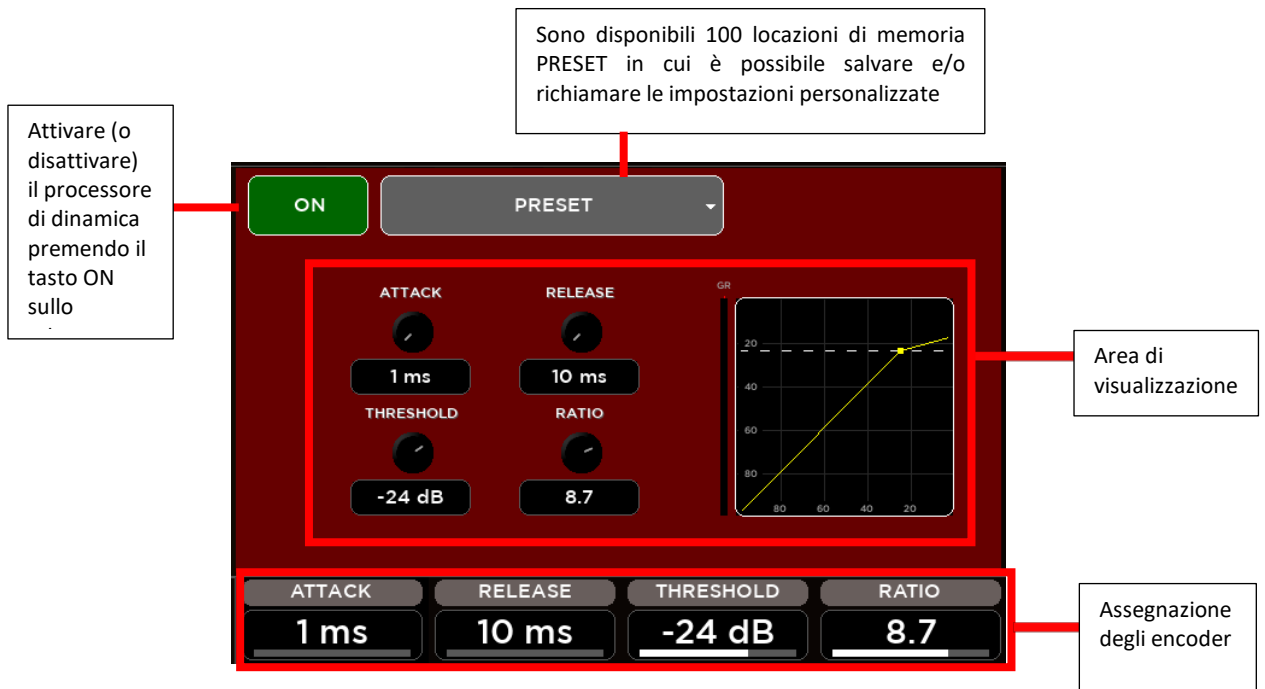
Sono disponibili 100 locazioni di memoria PRESET in cui è possibile salvare e/o richiamare le impostazioni personalizzate

Attivare (o disattivare) il processore di dinamica premendo il tasto ON sullo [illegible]

ON

PRESET

ATTACK

RELEASE

1 ms

10 ms

THRESHOLD

RATIO

-24 dB

8.7

GR

20

40

60

80

80

60

40

20

Area di visualizzazione

ATTACK

RELEASE

THRESHOLD

RATIO

1 ms

10 ms

-24 dB

8.7

Assegnazione degli encoder